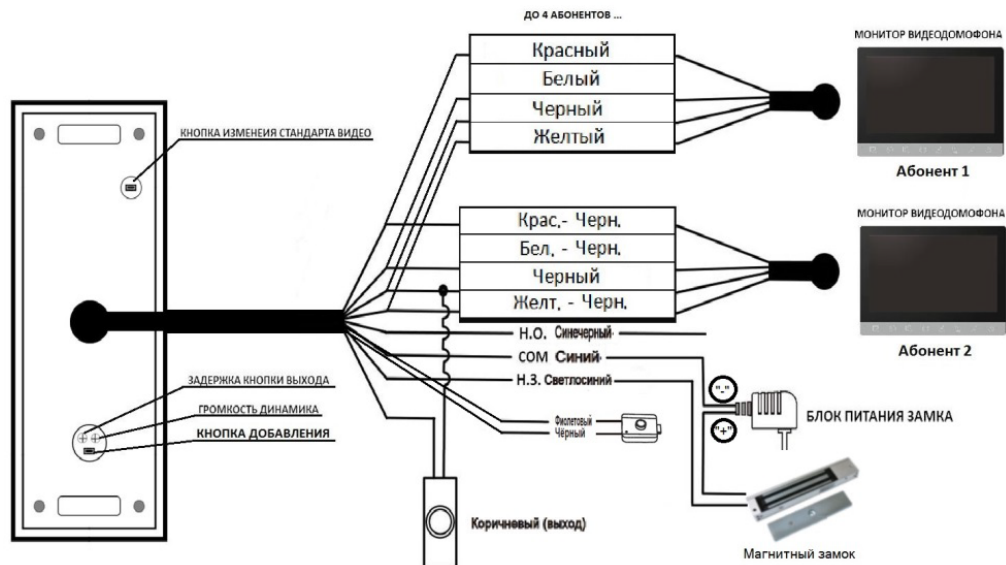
ДО 4 АБОНЕНТОВ ...

Красный
Белый
Черный
Желтый

МОНИТОР ВИДЕОДОМОФОНА
Абонент 1

КНОПКА ИЗМЕНЕИЯ СТАНДАРТА ВИДЕО

Крас.- Черн.
Бел. - Черн.
Черный
Желт. - Черн.

МОНИТОР ВИДЕОДОМОФОНА
Абонент 2

Н.О. Синечерный
COM Синий
Н.З. Светлосиний

ЗАДЕРЖКА КНОПКИ ВЫХОДА
ГРОМКОСТЬ ДИНАМИКА
КНОПКА ДОБАВЛЕНИЯ

"-"
"+"
БЛОК ПИТАНИЯ ЗАМКА

Фиолетовый
Чёрный

Коричневый (выход)

Магнитный замок